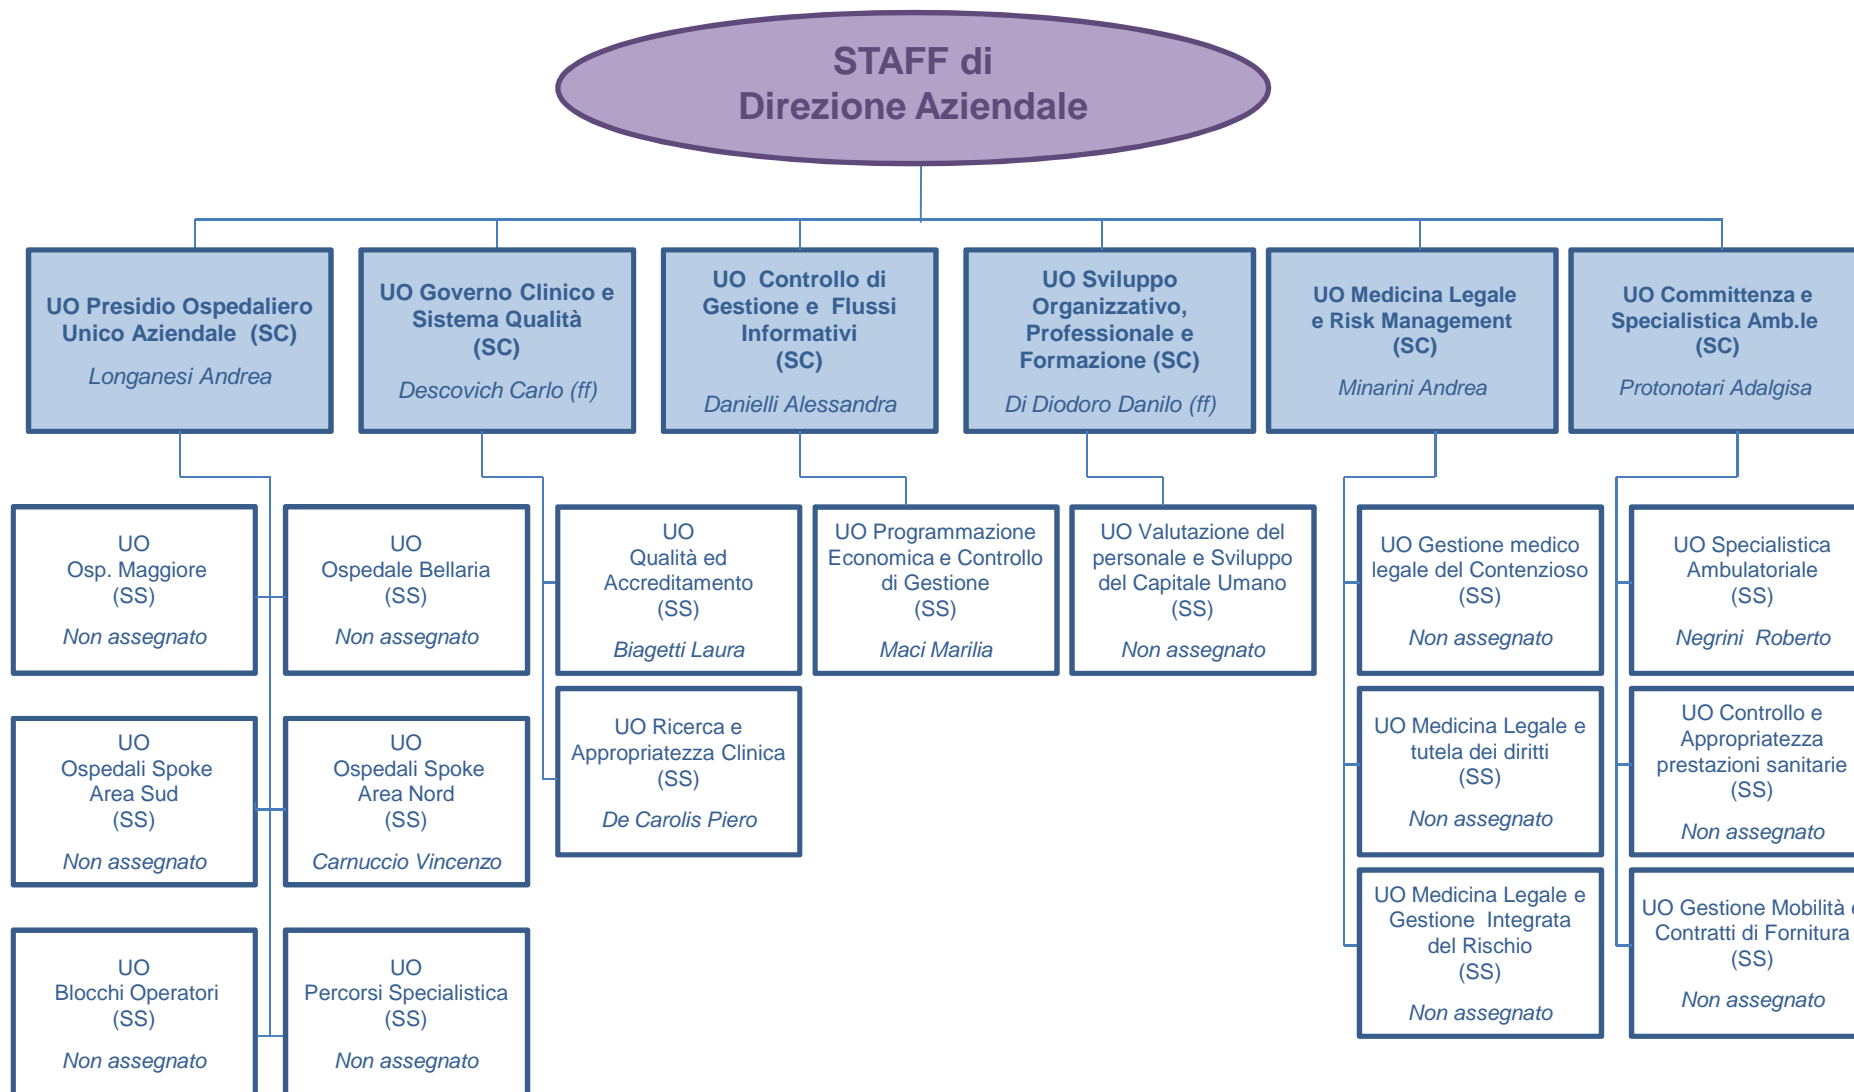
STAFF di
Direzione Aziendale

UO Presidio Ospedaliero Unico Aziendale (SC)
Longanesi Andrea

UO Governo Clinico e Sistema Qualità (SC)
Descovich Carlo (ff)

UO Controllo di Gestione e Flussi Informativi (SC)
Danielli Alessandra

UO Sviluppo Organizzativo, Professionale e Formazione (SC)
Di Diodoro Danilo (ff)

UO Medicina Legale e Risk Management (SC)
Minarini Andrea

UO Committenza e Specialistica Amb.le (SC)
Protonotari Adalgisa

UO Osp. Maggiore (SS)
Non assegnato

UO Ospedale Bellaria (SS)
Non assegnato

UO Qualità ed Accreditamento (SS)
Biagetti Laura

UO Programmazione Economica e Controllo di Gestione (SS)
Maci Marilia

UO Valutazione del personale e Sviluppo del Capitale Umano (SS)
Non assegnato

UO Gestione medico legale del Contenzioso (SS)
Non assegnato

UO Specialistica Ambulatoriale (SS)
Negrini Roberto

UO Ospedali Spoke Area Sud (SS)
Non assegnato

UO Ospedali Spoke Area Nord (SS)
Carnuccio Vincenzo

UO Ricerca e Appropriatezza Clinica (SS)
De Carolis Piero

UO Medicina Legale e tutela dei diritti (SS)
Non assegnato

UO Controllo e Appropriatezza prestazioni sanitarie (SS)
Non assegnato

UO Blocchi Operatori (SS)
Non assegnato

UO Percorsi Specialistica (SS)
Non assegnato

UO Medicina Legale e Gestione Integrata del Rischio (SS)
Non assegnato

UO Gestione Mobilità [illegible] Contratti di Fornitura (SS)
Non assegnato